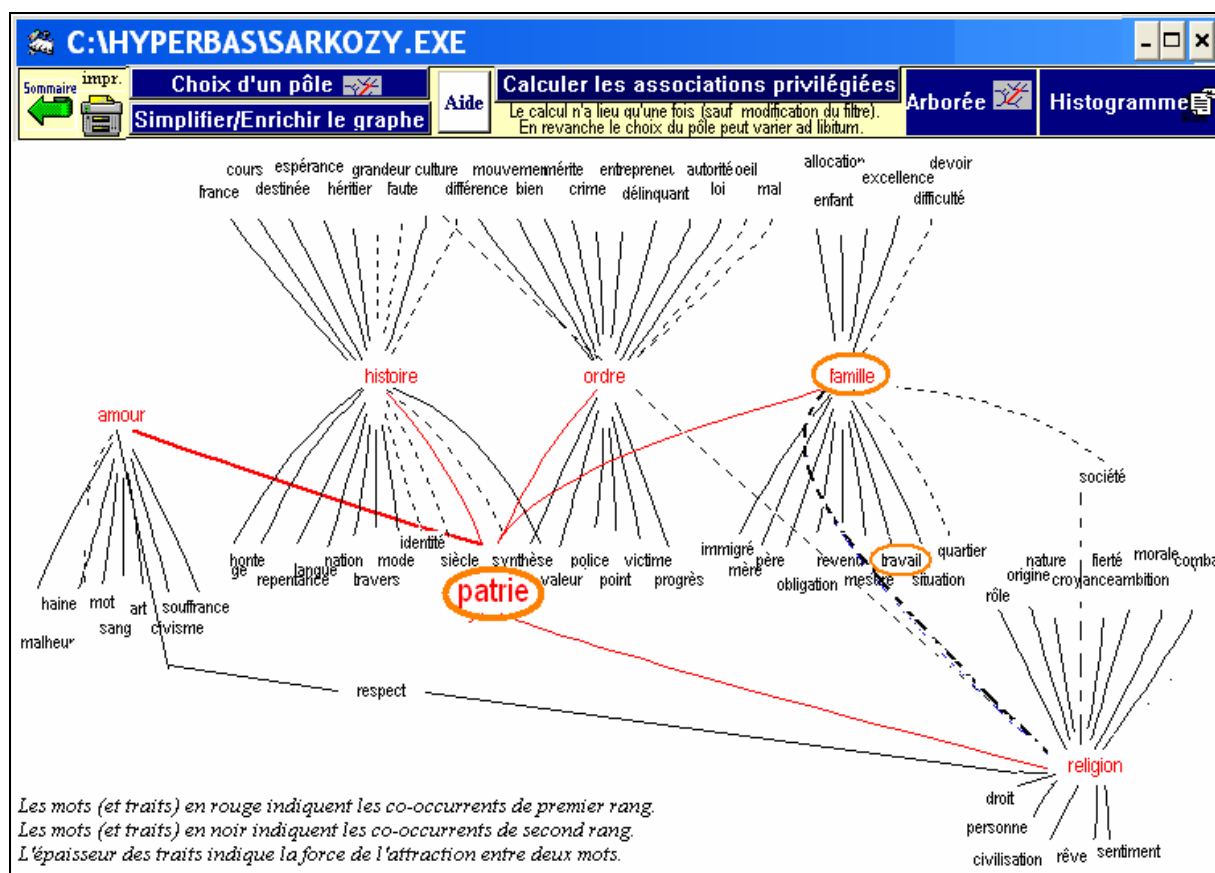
C:\HYPERBAS\SARKOZY.EXE

Sommaire impr.

Choix d'un pôle

Simplifier/Enrichir le graphe

Aide

Calculer les associations privilégiées

Le calcul n'a lieu qu'une fois (sauf modification du filtre). En revanche le choix du pôle peut varier ad libitum.

Arborée

Histogramme

cours espérance grandeur culture mouvement mérite entrepreneur autorité oeil
france destinée héritier faute différence bien crime délinquant loi mal

allocation devoir
excellence
enfant difficulté

histoire ordre famille

amour

société

identité
honte âge repentance langue nation mode travers siècle synthèse valeur police point victime progrès

immigré mère père revenu obligation mesure travail situation quartier

patrie

nature origine fierté croyance morale ambition combat
rôle

haine mot art souffrance
sang civisme
malheur

respect

religion

droit
personne
civilisation rêve sentiment

Les mots (et traits) en rouge indiquent les co-occurrents de premier rang.
Les mots (et traits) en noir indiquent les co-occurrents de second rang.
L'épaisseur des traits indique la force de l'attraction entre deux mots.